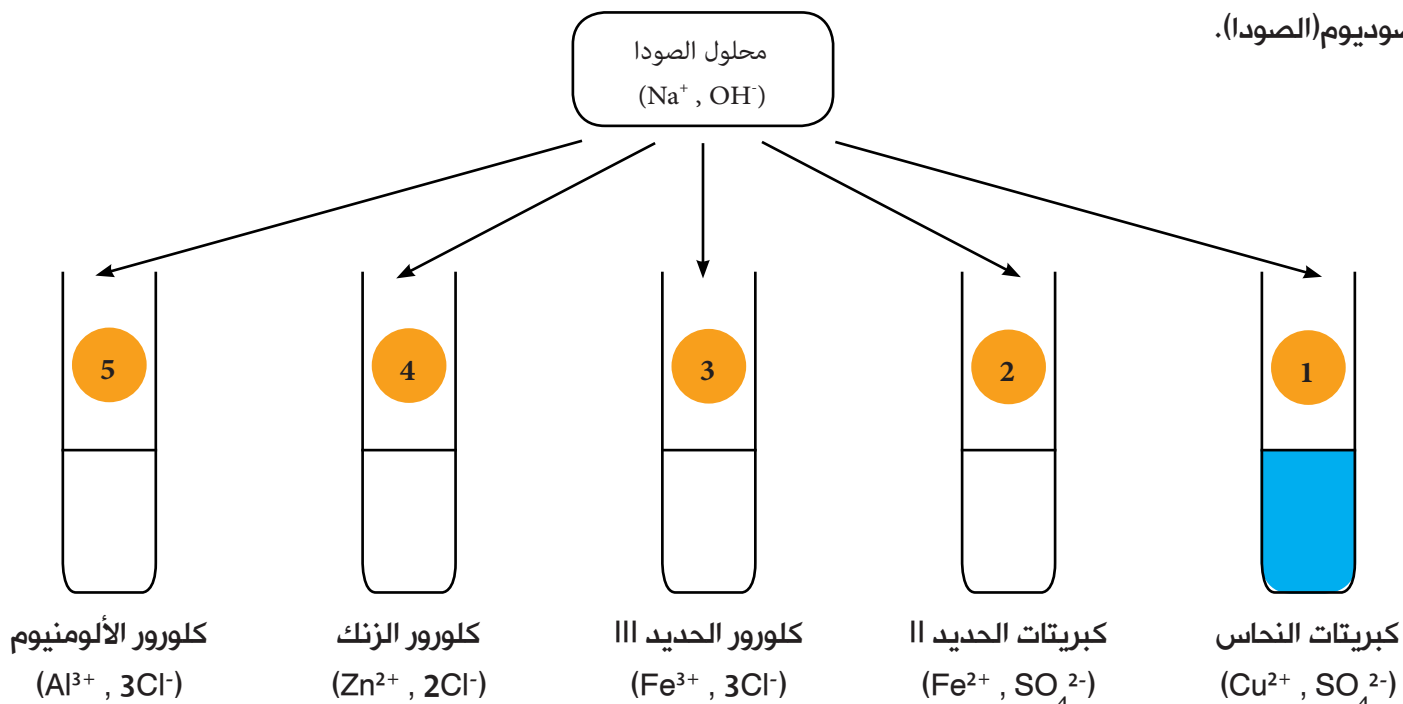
سوديوم(الصودا).

محلول الصودا
$(Na^+ , OH^-)$

5
4
3
2
1

كلورور الألومنيوم
$(Al^{3+} , 3Cl^-)$

كلورور الزنك
$(Zn^{2+} , 2Cl^-)$

كلورور الحديد III
$(Fe^{3+} , 3Cl^-)$

كبريتات الحديد II
$(Fe^{2+} , SO_4^{2-})$

كبريتات النحاس
$(Cu^{2+} , SO_4^{2-})$